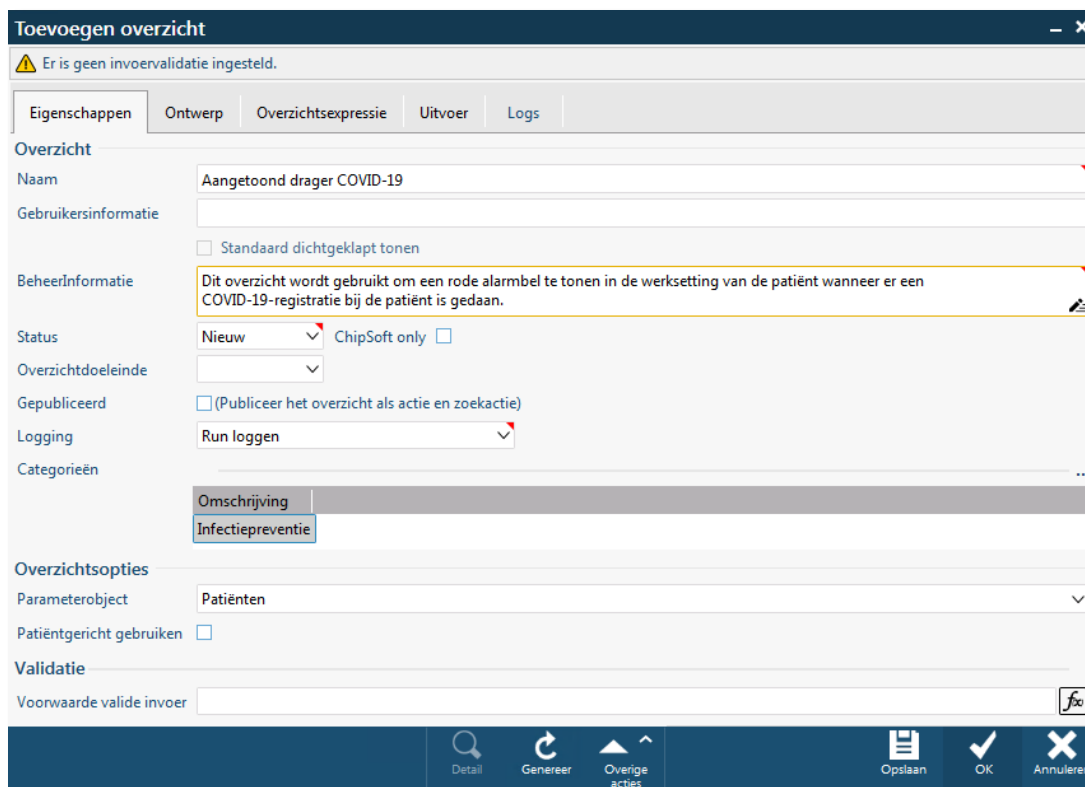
Toevoegen overzicht

Er is geen invoervalidatie ingesteld.

Eigenschappen | Ontwerp | Overzichtsexpressie | Uitvoer | Logs

Overzicht

Naam: Aangetoond drager COVID-19

Gebruikersinformatie

Standaard dichtgeklapt tonen

BeheerInformatie: Dit overzicht wordt gebruikt om een rode alarmbel te tonen in de werksetting van de patiënt wanneer er een COVID-19-registratie bij de patiënt is gedaan.

Status: Nieuw | ChipSoft only

Overzichtdoeleinde

Gepubliceerd: (Publiceer het overzicht als actie en zoekactie)

Logging: Run loggen

Categorieën

| Omschrijving |
|---|
| Infectiepreventie |

Overzichtsopties

Parameterobject: Patiënten

Patiëntgericht gebruiken

Validatie

Voorwaarde valide invoer

Detail | Genereer | Overige acties | Opslaan | OK | Annuleren